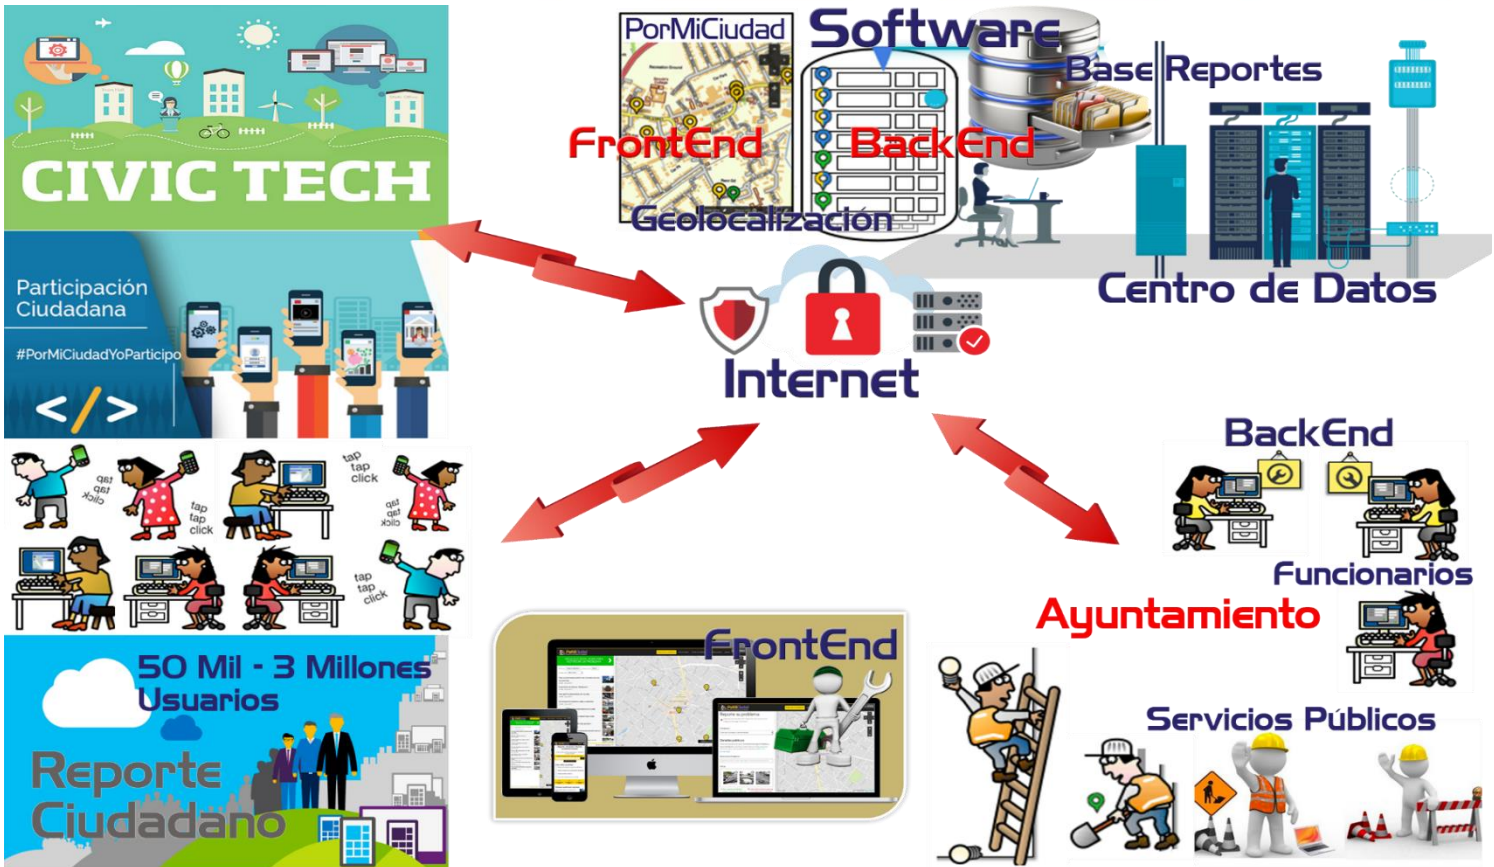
CIVIC TECH

Participación Ciudadana

#PorMiCiudadYoParticipo

</>

tap tap click

tap tap click

tap tap click

tap tap click

tap tap click

50 Mil - 3 Millones Usuarios

Reporte Ciudadano

PorMiCiudad

Software

FrontEnd

BackEnd

Geolocalización

Base Reportes

Centro de Datos

Internet

BackEnd

Funcionarios

Ayuntamiento

FrontEnd

Servicios Públicos